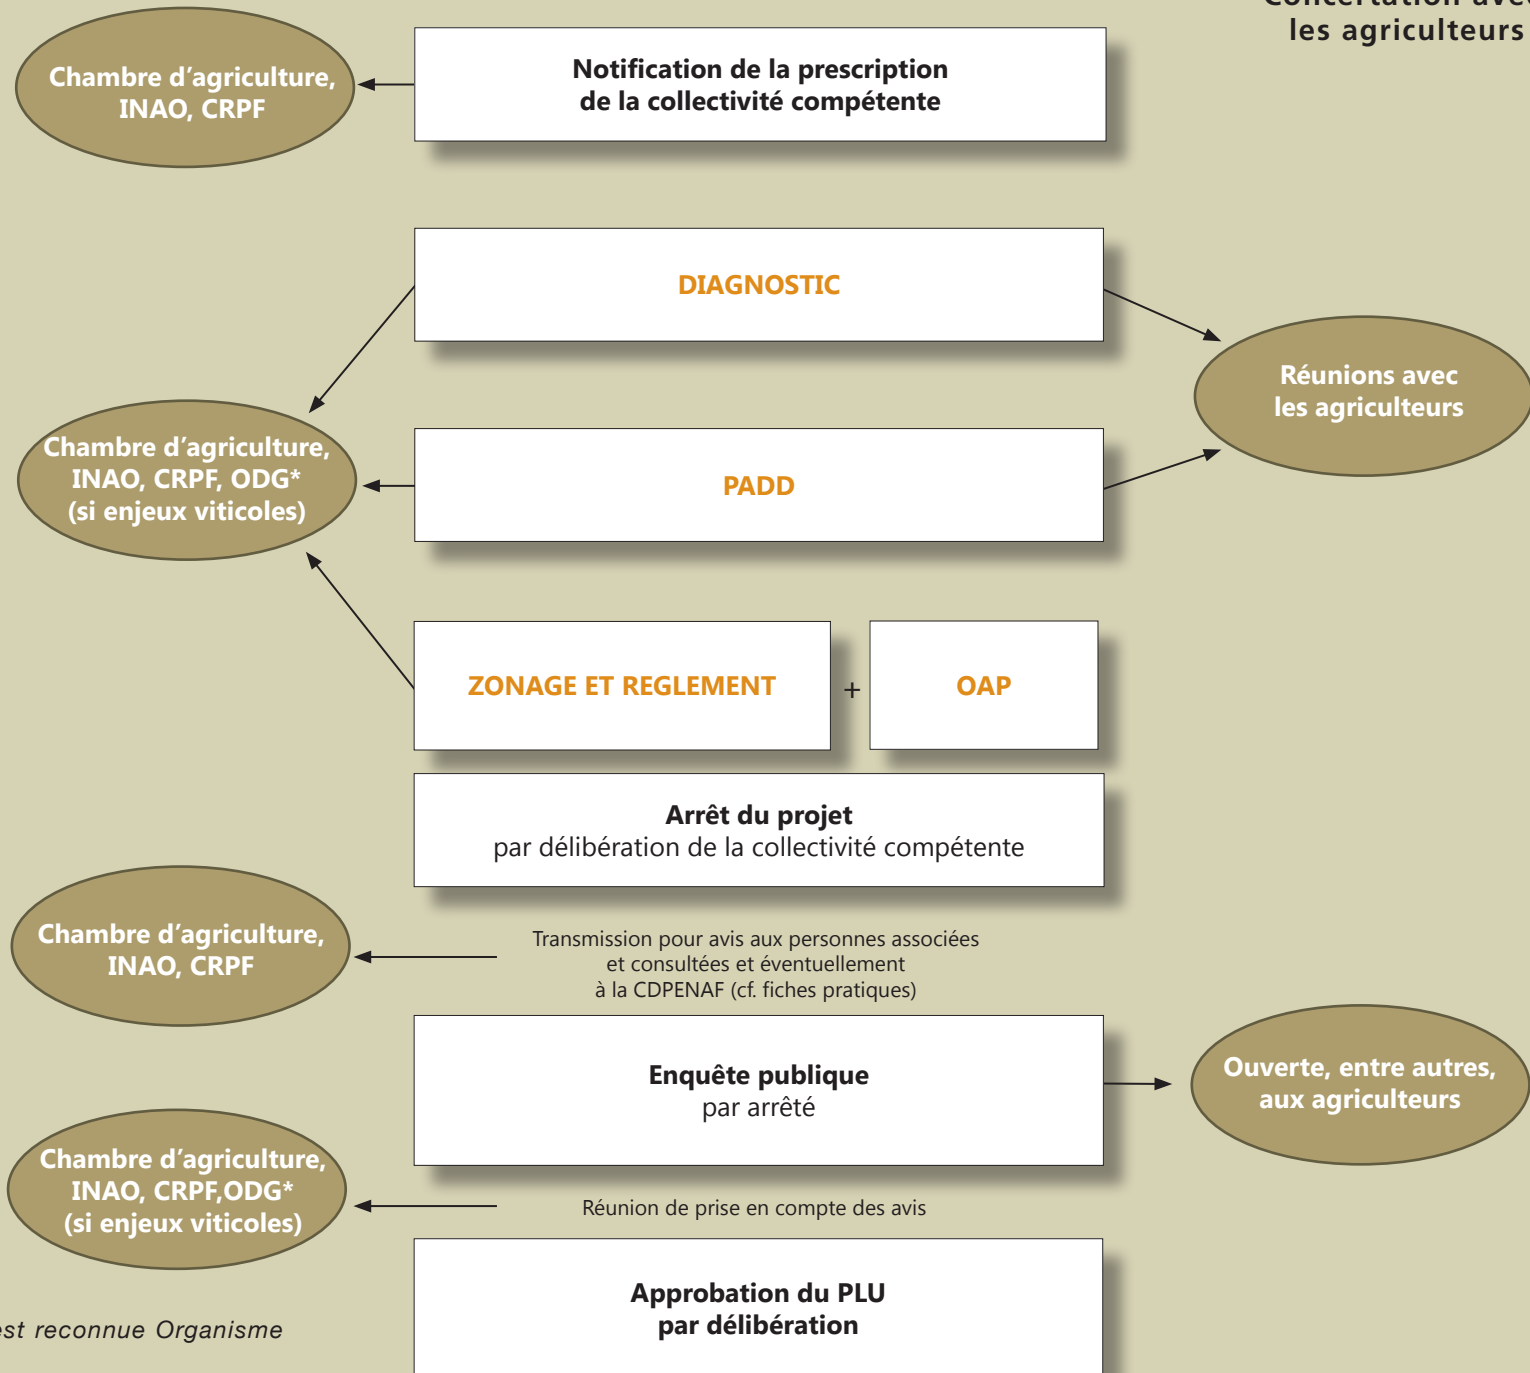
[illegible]
les agriculteurs

Chambre d'agriculture, INAO, CRPF

Notification de la prescription de la collectivité compétente

DIAGNOSTIC

Réunions avec les agriculteurs

Chambre d'agriculture, INAO, CRPF, ODG* (si enjeux viticoles)

PADD

ZONAGE ET REGLEMENT

+

OAP

Arrêt du projet
par délibération de la collectivité compétente

Chambre d'agriculture, INAO, CRPF

Transmission pour avis aux personnes associées et consultées et éventuellement à la CDPENAF (cf. fiches pratiques)

Enquête publique
par arrêté

Ouverte, entre autres, aux agriculteurs

Chambre d'agriculture, INAO, CRPF,ODG* (si enjeux viticoles)

Réunion de prise en compte des avis

Approbation du PLU
par délibération

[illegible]st reconnue Organisme